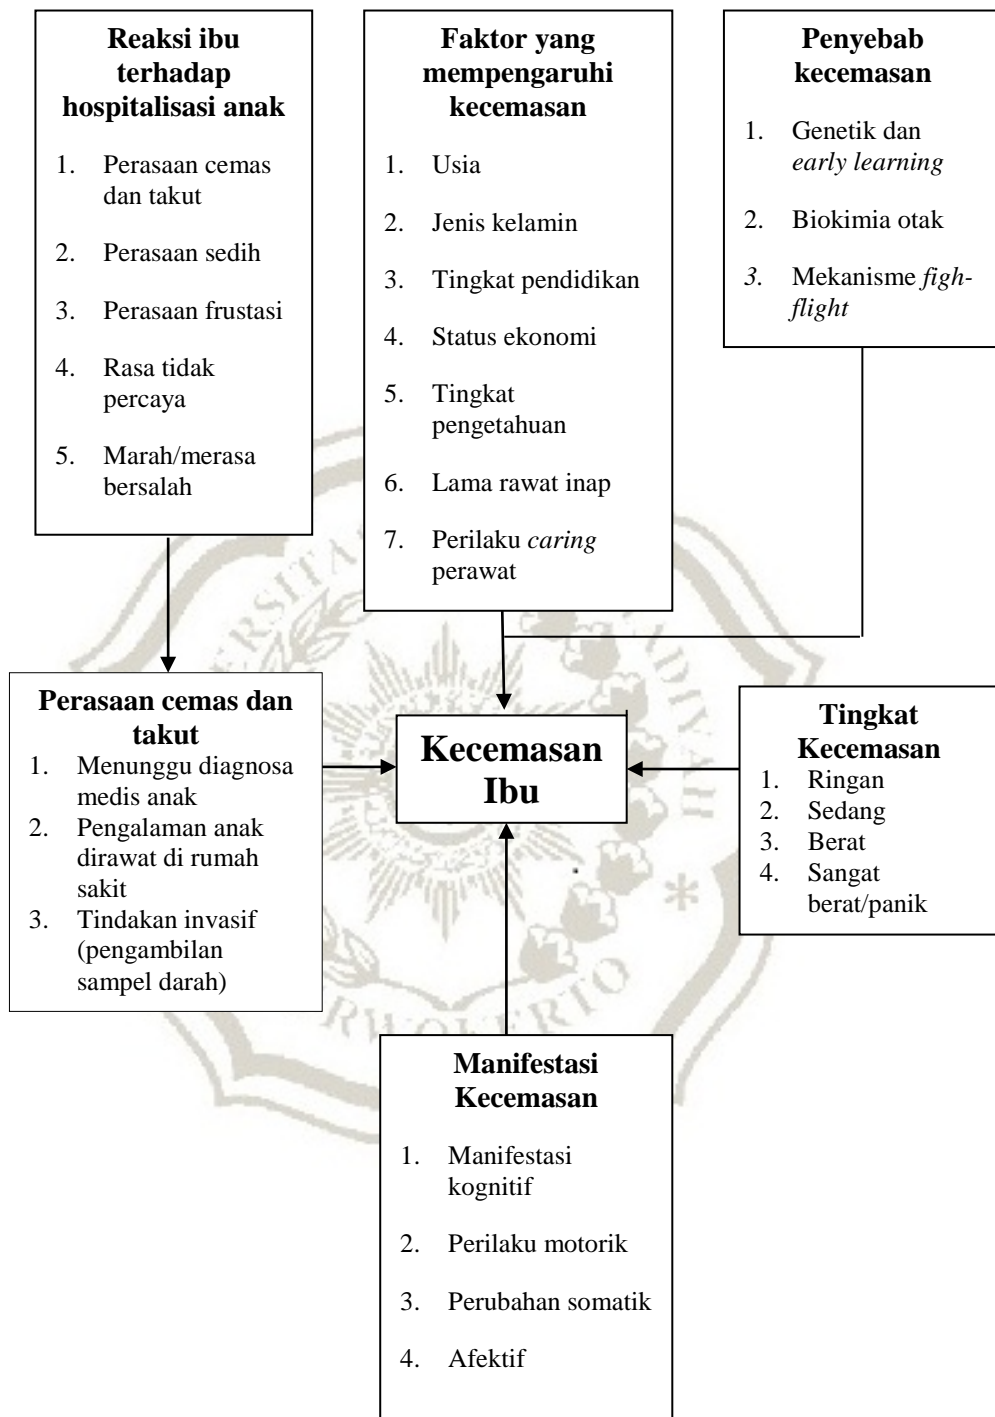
**Reaksi ibu terhadap hospitalisasi anak**

1. Perasaan cemas dan takut
2. Perasaan sedih
3. Perasaan frustasi
4. Rasa tidak percaya
5. Marah/merasa bersalah

**Faktor yang mempengaruhi kecemasan**

1. Usia
2. Jenis kelamin
3. Tingkat pendidikan
4. Status ekonomi
5. Tingkat pengetahuan
6. Lama rawat inap
7. Perilaku *caring* perawat

**Penyebab kecemasan**

1. Genetik dan *early learning*
2. Biokimia otak
3. Mekanisme *figh-flight*

**Perasaan cemas dan takut**
1. Menunggu diagnosa medis anak
2. Pengalaman anak dirawat di rumah sakit
3. Tindakan invasif (pengambilan sampel darah)

**Kecemasan Ibu**

**Tingkat Kecemasan**
1. Ringan
2. Sedang
3. Berat
4. Sangat berat/panik

**Manifestasi Kecemasan**

1. Manifestasi kognitif
2. Perilaku motorik
3. Perubahan somatik
4. Afektif